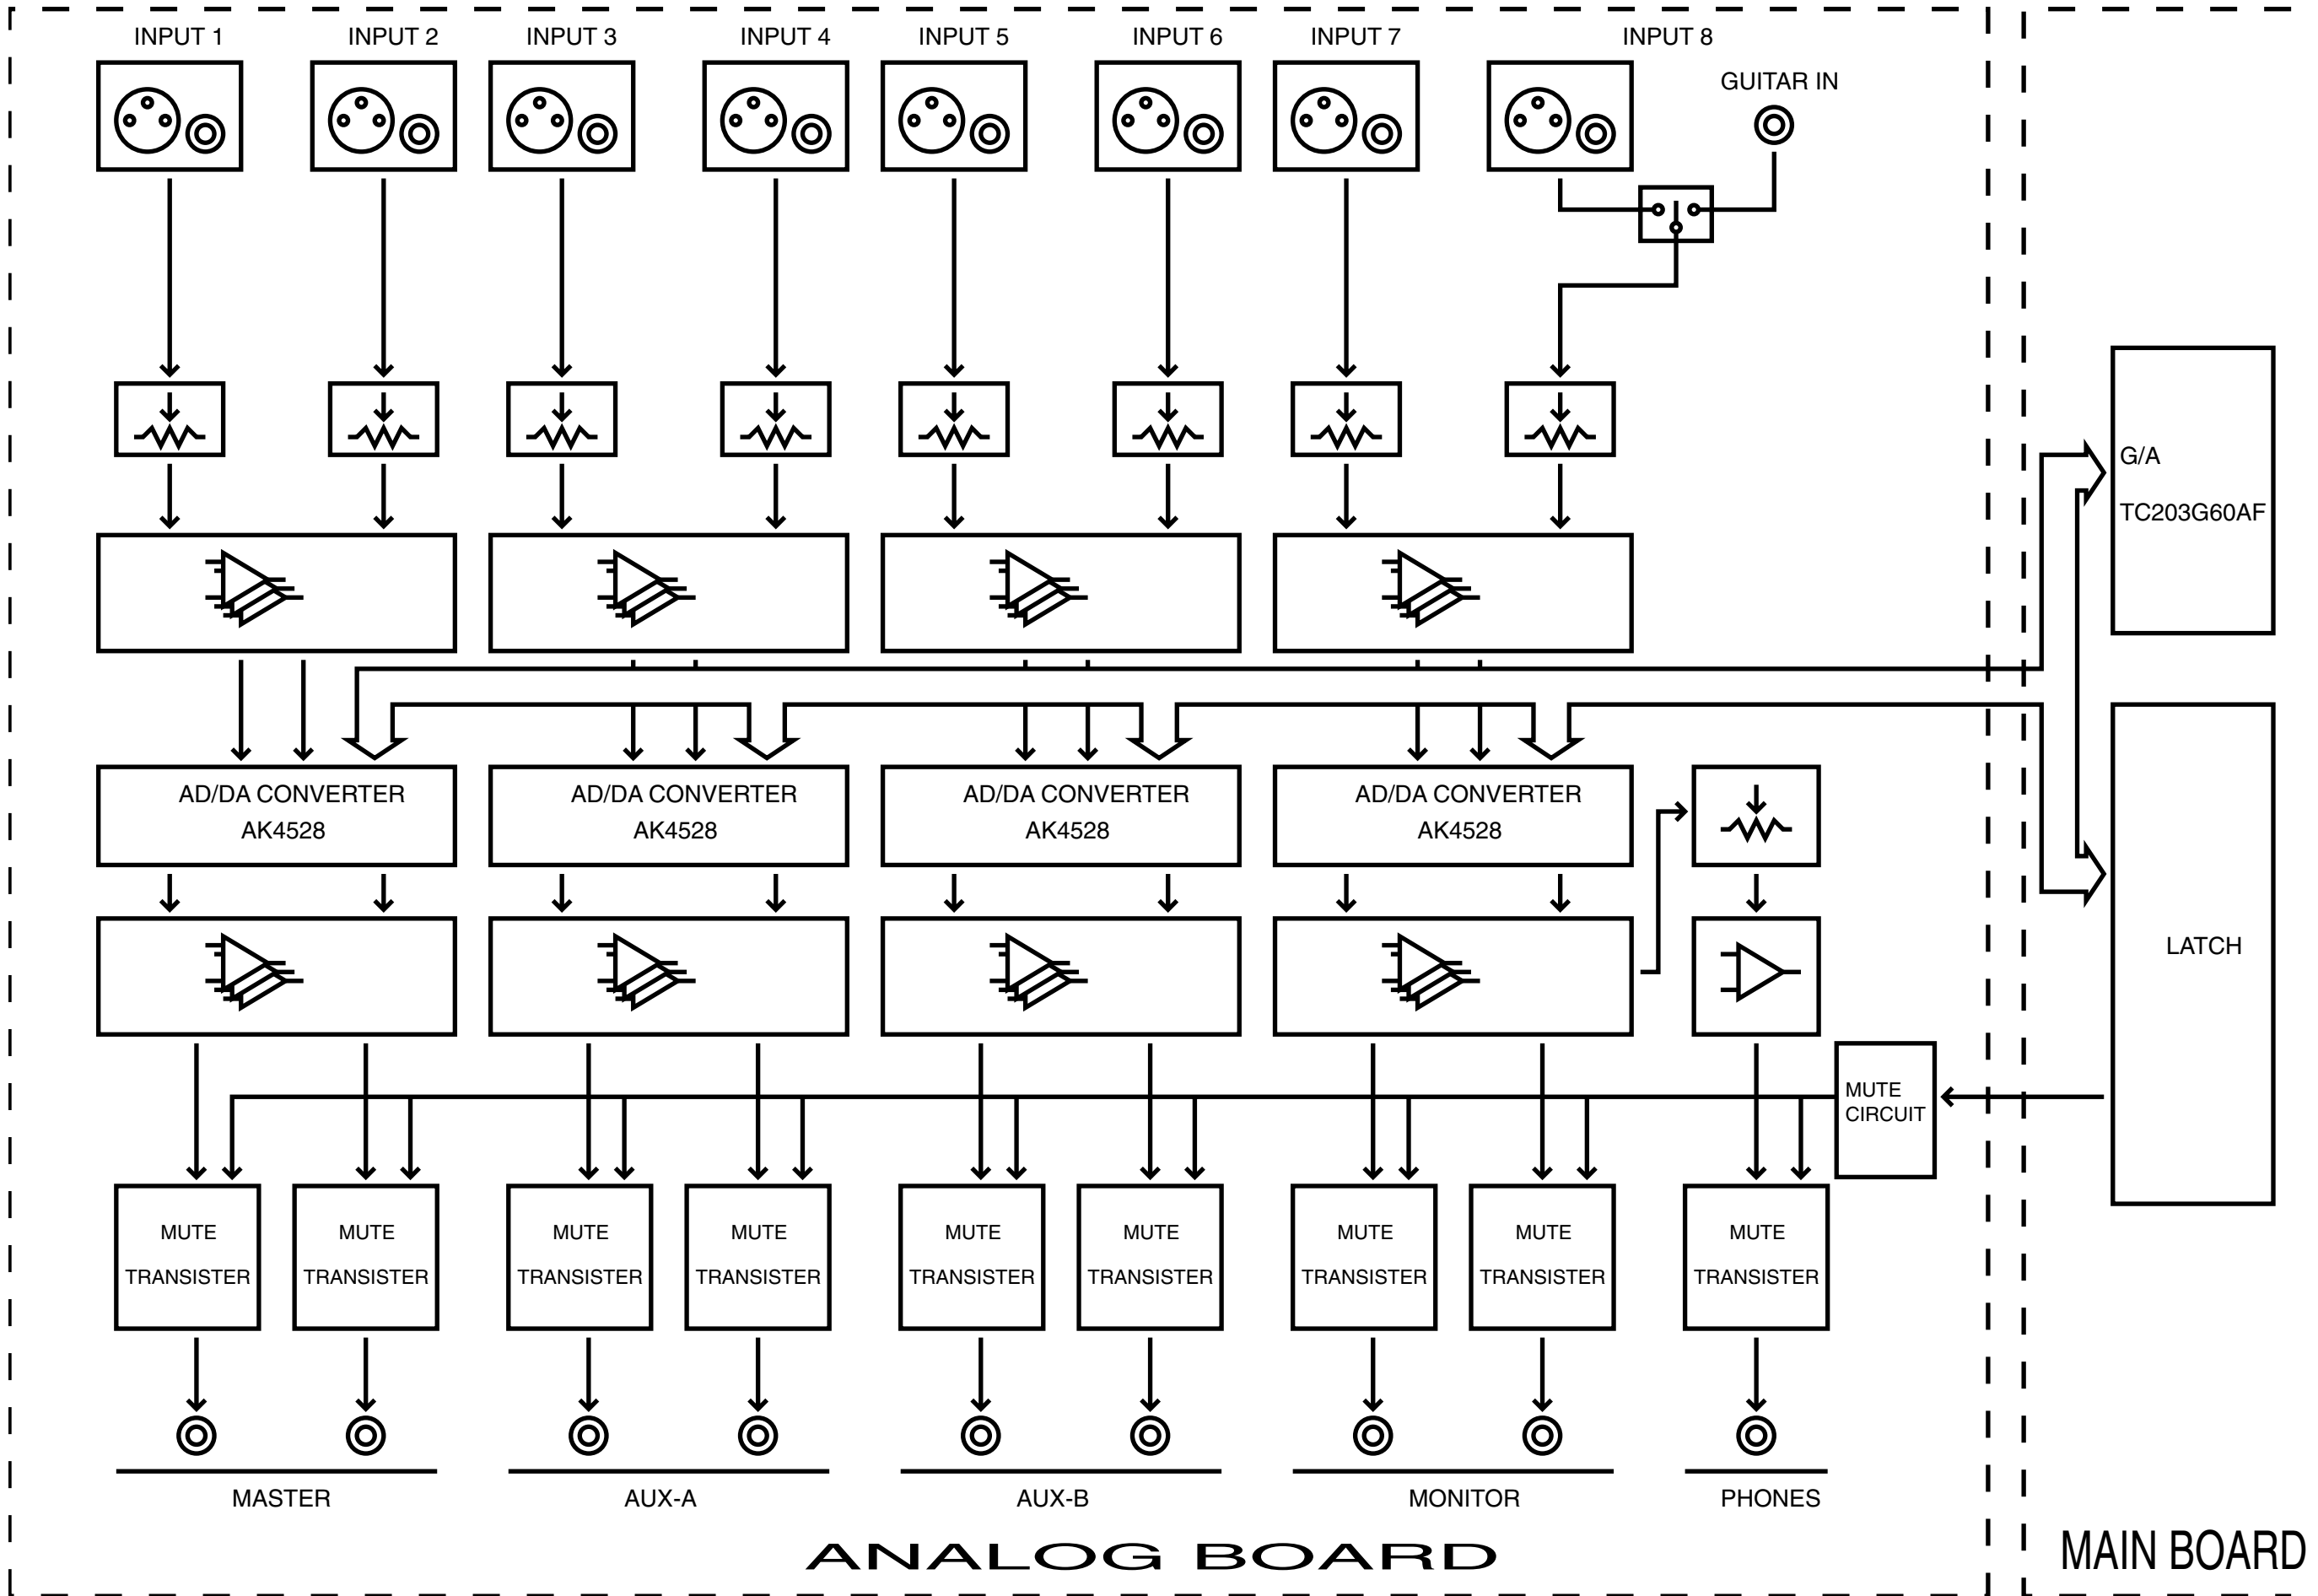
INPUT 1
INPUT 2
INPUT 3
INPUT 4
INPUT 5
INPUT 6
INPUT 7
INPUT 8
GUITAR IN

G/A
TC203G60AF

AD/DA CONVERTER
AK4528

AD/DA CONVERTER
AK4528

AD/DA CONVERTER
AK4528

AD/DA CONVERTER
AK4528

LATCH

MUTE
CIRCUIT

MUTE
TRANSISTER

MUTE
TRANSISTER

MUTE
TRANSISTER

MUTE
TRANSISTER

MUTE
TRANSISTER

MUTE
TRANSISTER

MUTE
TRANSISTER

MUTE
TRANSISTER

MUTE
TRANSISTER

MASTER
AUX-A
AUX-B
MONITOR
PHONES

ANALOG BOARD

MAIN BOARD